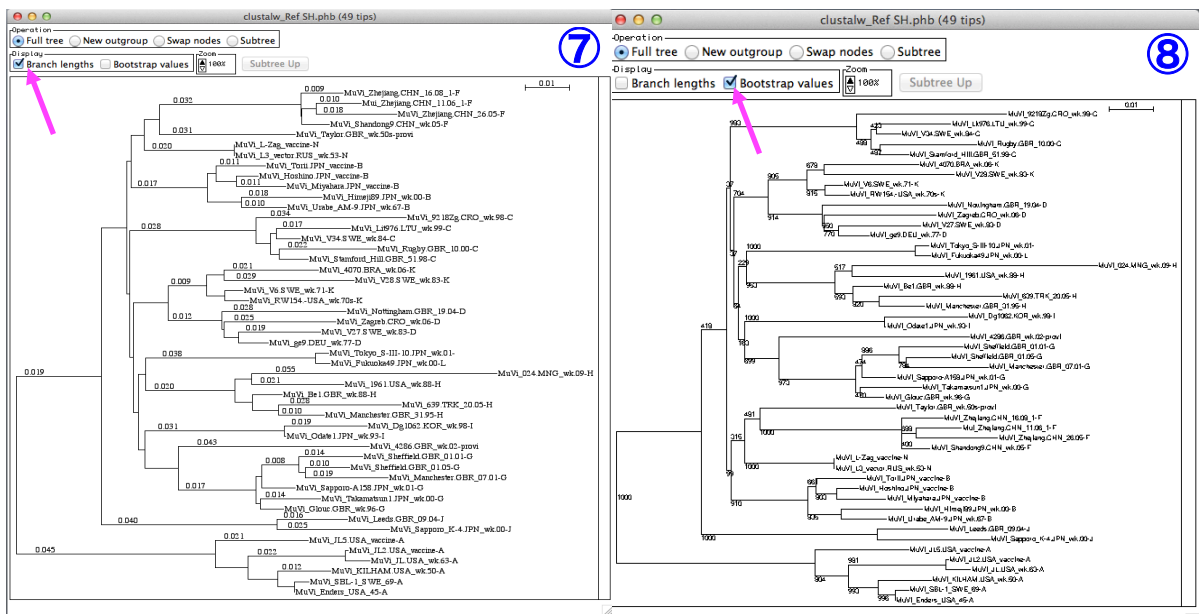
clustalw_Ref SH.phb (49 tips)

Operation
Full tree
New outgroup
Swap nodes
Subtree

Display
Branch lengths
Bootstrap values

Zoom
100%

Subtree Up

7

0.01

0.009 MuVi_Zhejiang.CHN_16.08_1-F
0.010 Mui_Zhejiang.CHN_11.06_1-F
0.018 MuVi_Zhejiang.CHN_26.05-F
0.032 MuVi_Shandong9.CHN_wk.05-F
0.031 MuVi_Taylor.GBR_wk.50s-provi
0.020 MuVi_L-Zag_vaccine-N
MuVi_L3_vector.RUS_wk.53-N
0.011 MuVi_Torii.JPN_vaccine-B
0.011 MuVi_Hoshino.JPN_vaccine-B
0.017 MuVi_Miyahara.JPN_vaccine-B
0.018 MuVi_Himeji89.JPN_wk.00-B
0.010 MuVi_Urabe_AM-9.JPN_wk.67-B
0.034 MuVi_9218Zg.CRO_wk.98-C
0.028 0.017 MuVi_Lit976.LTU_wk.99-C
MuVi_V34.SWE_wk.84-C
MuVi_Rugby.GBR_10.00-C
MuVi_Stamford_Hill.GBR_51.98-C
0.021 MuVi_4070.BRA_wk.06-K
0.029 MuVi_V28.SWE_wk.83-K
0.009 MuVi_V6.SWE_wk.71-K
MuVi_RW154.-USA_wk.70s-K
0.028 MuVi_Nottingham.GBR_19.04-D
0.013 0.025 MuVi_Zagreb.CRO_wk.06-D
0.019 MuVi_V27.SWE_wk.83-D
MuVi_ge9.DEU_wk.77-D
0.038 MuVi_Tokyo_S-III-10.JPN_wk.01-
MuVi_Fukuoka49.JPN_wk.00-L
0.055 MuVi_024.MNG_wk.09-H
0.020 0.021 MuVi_1961.USA_wk.88-H
0.019 MuVi_Be1.GBR_wk.88-H
0.026 MuVi_639.TRK_20.05-H
0.010 MuVi_Manchester.GBR_31.95-H
0.019 0.031 MuVi_Dg1062.KOR_wk.98-I
MuVi_Odate1.JPN_wk.93-I
0.043 MuVi_4286.GBR_wk.02-provi
0.014 MuVi_Sheffield.GBR_01.01-G
0.010 MuVi_Sheffield.GBR_01.05-G
0.019 MuVi_Manchester.GBR_07.01-G
0.017 MuVi_Sapporo-A158.JPN_wk.01-G
0.014 MuVi_Takamatsu1.JPN_wk.00-G
MuVi_Glouc.GBR_wk.96-G
0.016 MuVi_Leeds.GBR_09.04-J
0.040 0.025 MuVi_Sapporo_K-4.JPN_wk.00-J
0.045 0.021 MuVi_JL5.USA_vaccine-A
0.022 MuVi_JL2.USA_vaccine-A
MuVi_JL.USA_wk.63-A
0.012 MuVi_KILHAM.USA_wk.50-A
MuVi_SBL-1_SWE_69-A
MuVi_Enders_USA_45-A

clustalw_Ref SH.phb (49 tips)

Operation
Full tree
New outgroup
Swap nodes
Subtree

Display
Branch lengths
Bootstrap values

Zoom
100%

Subtree Up

8

0.01

993 423 MuVi_9219Zg.CRO_wk.99-C
MuVi_Lit976.LTU_wk.99-C
MuVi_V34.SWE_wk.84-C
499 MuVi_Rugby.GBR_10.00-C
481 MuVi_Stamford_Hill.GBR_51.99-C
678 MuVi_4070.BRA_wk.06-K
905 MuVi_V28.SWE_wk.83-K
MuVi_V6.SWE_wk.71-K
815 MuVi_RW154-USA_wk.70s-K
MuVi_Nottingham.GBR_19.04-D
914 MuVi_Zagreb.CRO_wk.06-D
950 MuVi_V27.SWE_wk.83-D
770 MuVi_ge9.DEU_wk.77-D
1000 MuVi_Tokyo_S-III-10.JPN_wk.01-
MuVi_Fukuoka49.JPN_wk.00-L
517 MuVi_024.MNG_wk.09-H
MuVi_1961.USA_wk.88-H
MuVi_Be1.GBR_wk.88-H
593 MuVi_639.TRK_20.05-H
820 MuVi_Manchester.GBR_31.95-H
1000 MuVi_Dg1062.KOR_wk.98-I
MuVi_Odate1.JPN_wk.93-I
MuVi_4286.GBR_wk.02-provi
996 MuVi_Sheffield.GBR_01.01-G
434 MuVi_Sheffield.GBR_01.05-G
MuVi_Manchester.GBR_07.01-G
MuVi_Sapporo-A158.JPN_wk.01-G
MuVi_Takamatsu1.JPN_wk.00-G
MuVi_Glouc.GBR_wk.96-G
MuVi_Taylor.GBR_wk.50s-provi
491 MuVi_Zhejiang.CHN_16.08_1-F
1000 999 Mui_Zhejiang.CHN_11.06_1-F
MuVi_Zhejiang.CHN_26.05-F
400 MuVi_Shandong9.CHN_wk.05-F
MuVi_L-Zag_vaccine-N
MuVi_L3_vector.RUS_wk.53-N
MuVi_Torii.JPN_vaccine-B
MuVi_Hoshino.JPN_vaccine-B
903 MuVi_Miyahara.JPN_vaccine-B
MuVi_Himeji89.JPN_wk.00-B
905 MuVi_Urabe_AM-9.JPN_wk.67-B
MuVi_Leeds.GBR_09.04-J
1000 MuVi_Sapporo_K-4.JPN_wk.00-J
MuVi_JL5.USA_vaccine-A
991 MuVi_JL2.USA_vaccine-A
MuVi_JL.USA_wk.63-A
904 MuVi_KILHAM.USA_wk.50-A
MuVi_SBL-1_SWE_69-A
996 MuVi_Enders_USA_45-A

1000 419 37 704 229 99 760 999 973 315 910 1000